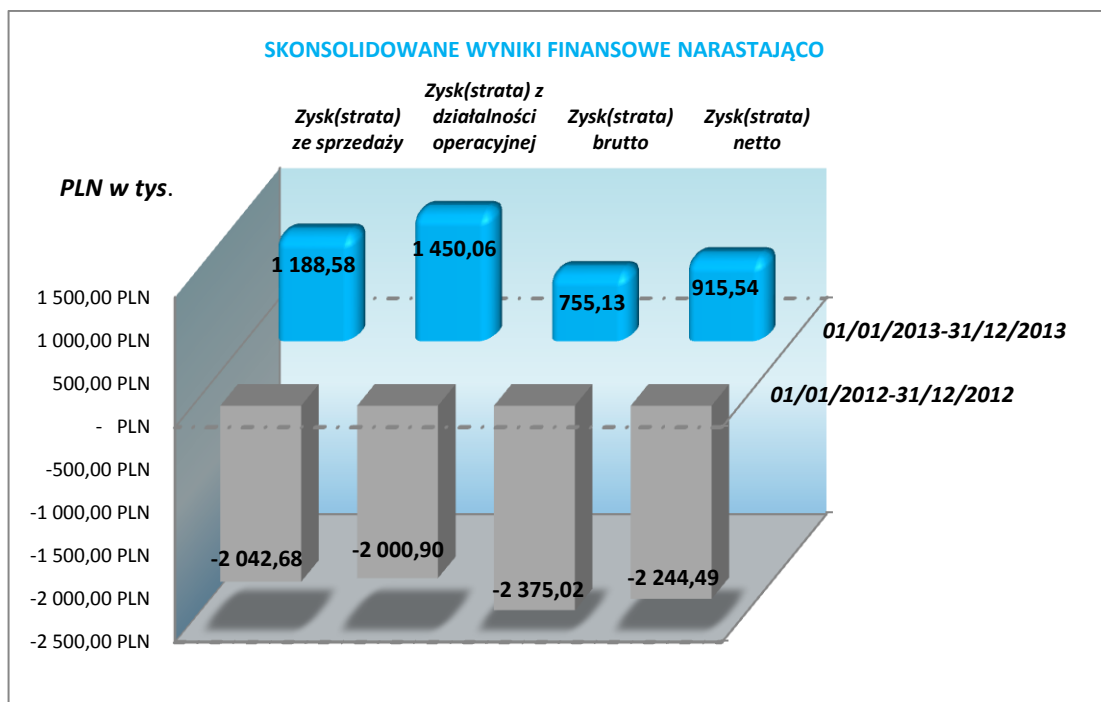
SKONSOLIDOWANE WYNIKI FINANSOWE NARASTAJĄCO

Zysk(strata) ze sprzedaży

Zysk(strata) z działalności operacyjnej

Zysk(strata) brutto

Zysk(strata) netto

PLN w tys.

1 188,58

1 450,06

755,13

915,54

1 500,00 PLN
1 000,00 PLN
500,00 PLN
- PLN
-500,00 PLN
-1 000,00 PLN
-1 500,00 PLN
-2 000,00 PLN
-2 500,00 PLN

01/01/2013-31/12/2013

01/01/2012-31/12/2012

-2 042,68

-2 000,90

-2 375,02

-2 244,49